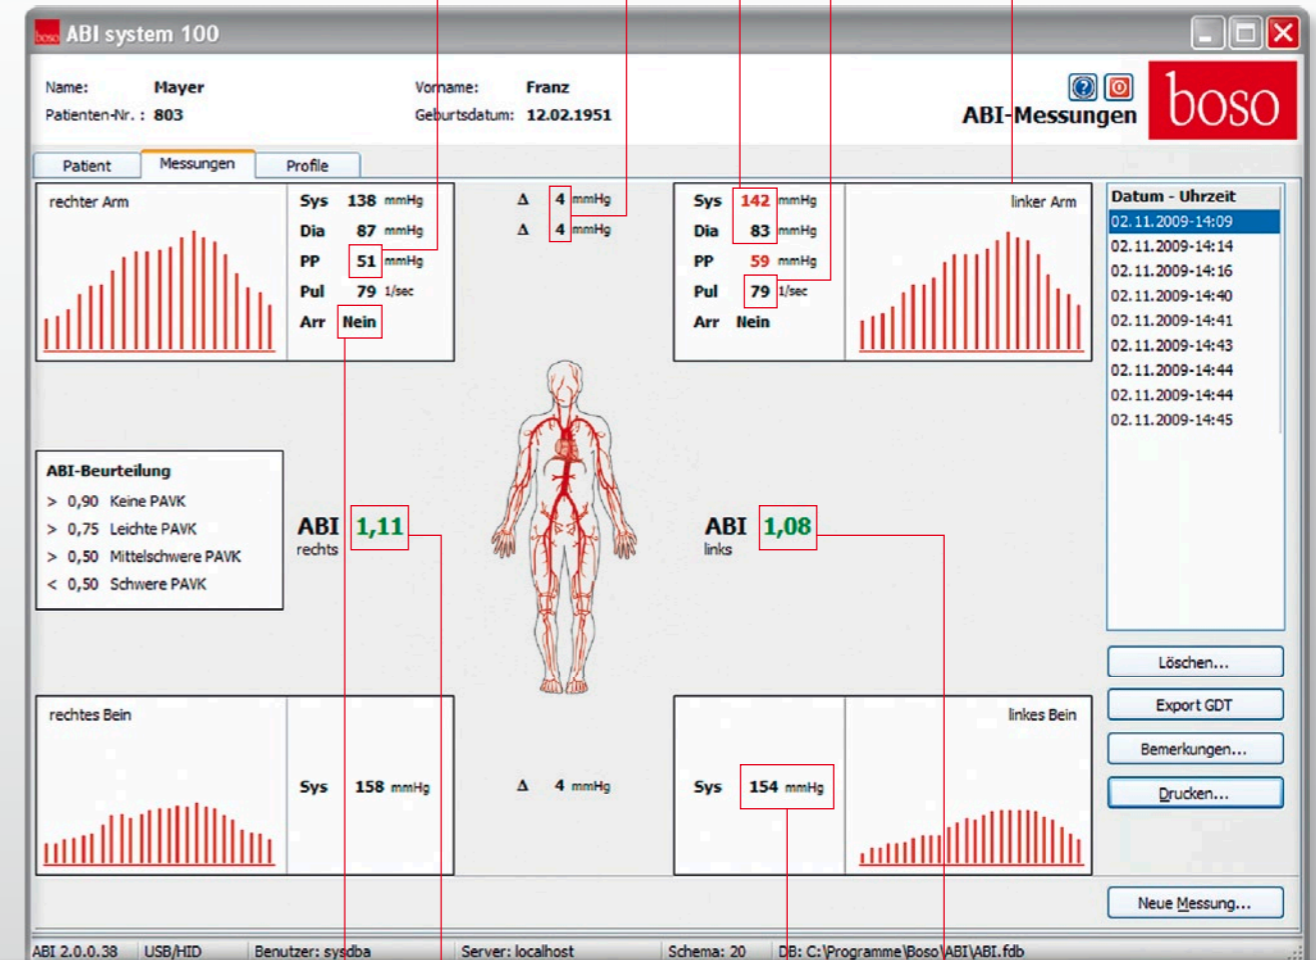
boso ABI system 100

Name: Mayer
Patienten-Nr. : 803
Vorname: Franz
Geburtsdatum: 12.02.1951

ABI-Messungen

boso

Patient | Messungen | Profile

rechter Arm
Sys 138 mmHg
Dia 87 mmHg
PP 51 mmHg
Pul 79 1/sec
Arr Nein

Δ 4 mmHg
Δ 4 mmHg

Sys 142 mmHg
Dia 83 mmHg
PP 59 mmHg
Pul 79 1/sec
Arr Nein
linker Arm

Datum - Uhrzeit
02.11.2009-14:09
02.11.2009-14:14
02.11.2009-14:16
02.11.2009-14:40
02.11.2009-14:41
02.11.2009-14:43
02.11.2009-14:44
02.11.2009-14:44
02.11.2009-14:45

ABI-Beurteilung
> 0,90 Keine PAVK
> 0,75 Leichte PAVK
> 0,50 Mittelschwere PAVK
< 0,50 Schwere PAVK

ABI 1,11
rechts

ABI 1,08
links

Löschen...
Export GDT
Bemerkungen...
Drucken...

rechtes Bein
Sys 158 mmHg

Δ 4 mmHg

linkes Bein
Sys 154 mmHg

Neue Messung...

ABI 2.0.0.38 | USB/HID | Benutzer: sysdba | Server: localhost | Schema: 20 | DB: C:\Programme\Boso\ABI\ABI.fdb